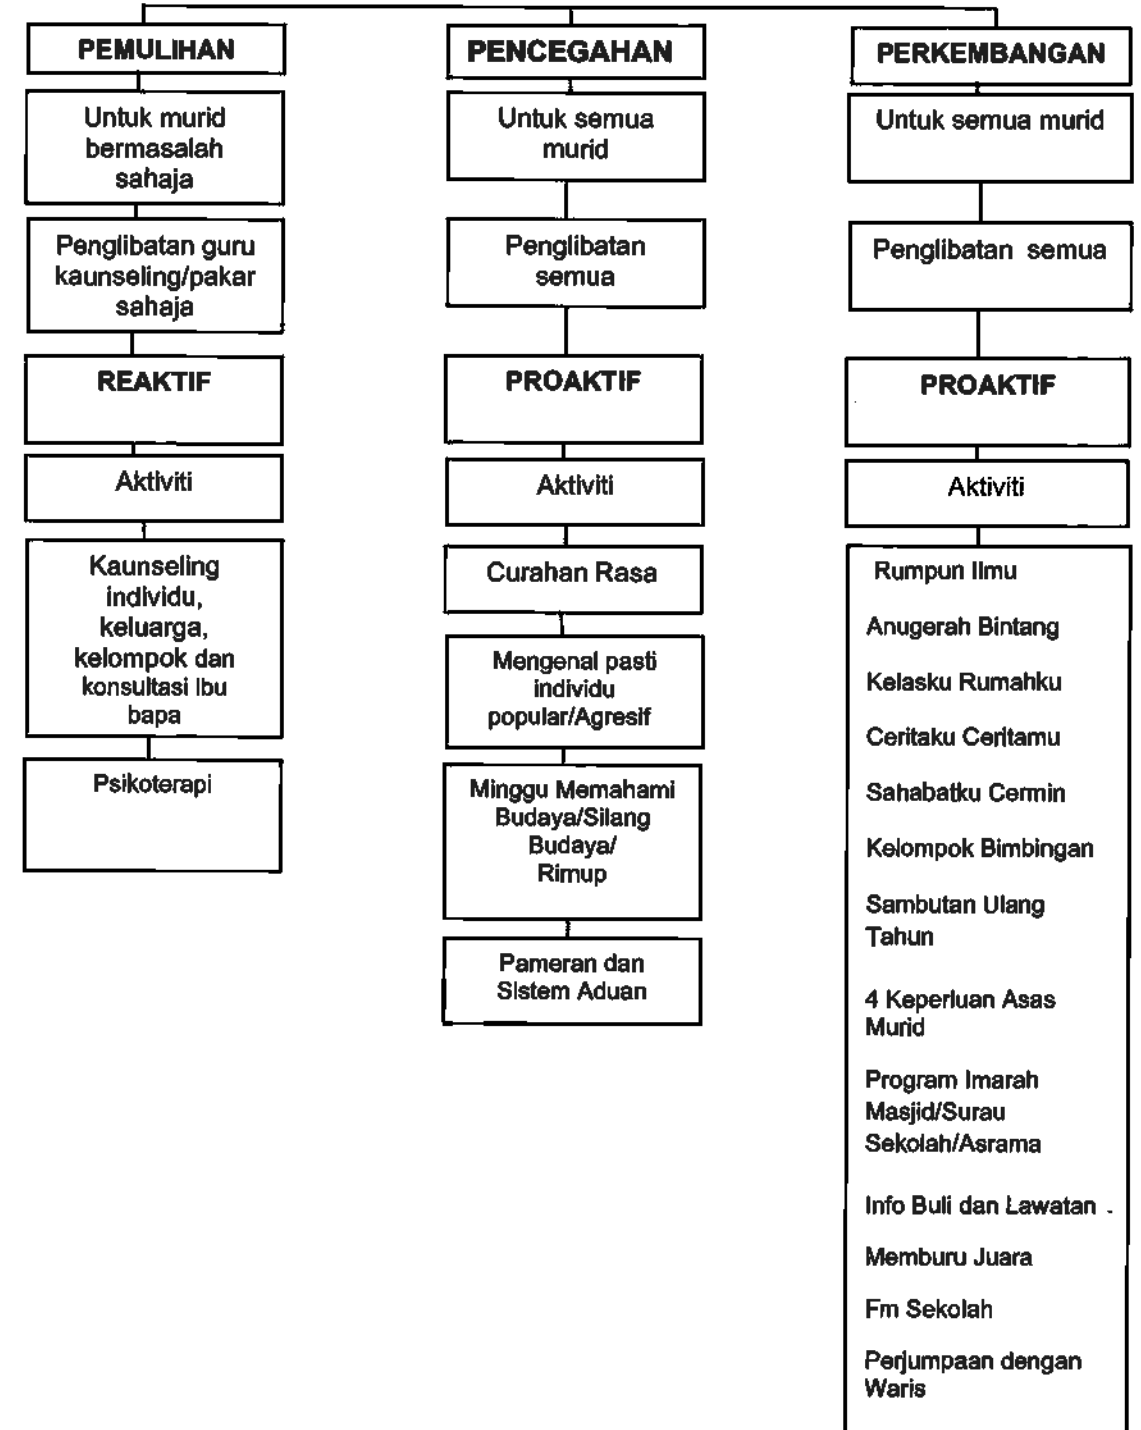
PEMULIHAN

Untuk murid bermasalah sahaja

Penglibatan guru kaunseling/pakar sahaja

REAKTIF

Aktiviti

Kaunseling individu, keluarga, kelompok dan konsultasi ibu bapa

Psikoterapi

PENCEGAHAN

Untuk semua murid

Penglibatan semua

PROAKTIF

Aktiviti

Curahan Rasa

Mengenal pasti individu popular/Agresif

Minggu Memahami Budaya/Silang Budaya/ Rimup

Pameran dan Sistem Aduan

PERKEMBANGAN

Untuk semua murid

Penglibatan semua

PROAKTIF

Aktiviti

Rumpun Ilmu

Anugerah Bintang

Kelasku Rumahku

Ceritaku Ceritamu

Sahabatku Cermin

Kelompok Bimbingan

Sambutan Ulang Tahun

4 Keperluan Asas Murid

Program Imarah Masjid/Surau Sekolah/Asrama

Info Buli dan Lawatan

Memburu Juara

Fm Sekolah

Perjumpaan dengan Waris